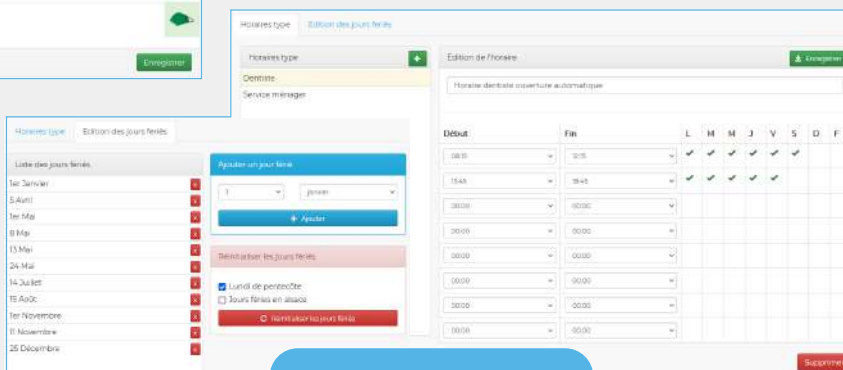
Enregistrer

Horaires type | Edition des jours feriés

Horaires type

Dentiste

Service ménager

Edition de l'horaire

Enregistrer

Horaire dentiste ouverture automatique

| Début | Fin | L | M | M | J | V | S | D | F |
|---|---|---|---|---|---|---|---|---|---|
| 08:15 | 12:15 | ✔ | ✔ | ✔ | ✔ | ✔ | ✔ | | |
| 13:45 | 18:45 | ✔ | ✔ | ✔ | ✔ | ✔ | | | |
| 00:00 | 00:00 | | | | | | | | |
| 00:00 | 00:00 | | | | | | | | |
| 00:00 | 00:00 | | | | | | | | |
| 00:00 | 00:00 | | | | | | | | |
| 00:00 | 00:00 | | | | | | | | |
| 00:00 | 00:00 | | | | | | | | |

Supprimer

Horaires type | Edition des jours feriés

Liste des jours feriés

1er Janvier
5 Avril
1er Mai
8 Mai
13 Mai
24 Mai
14 Juillet
15 Août
1er Novembre
11 Novembre
25 Décembre

Ajouter un jour férié

1

janvier

+ Ajouter

Réinitialiser les jours fériés

Lundi de pentecôte

Jours fériés en alsace

Réinitialiser les jours fériés